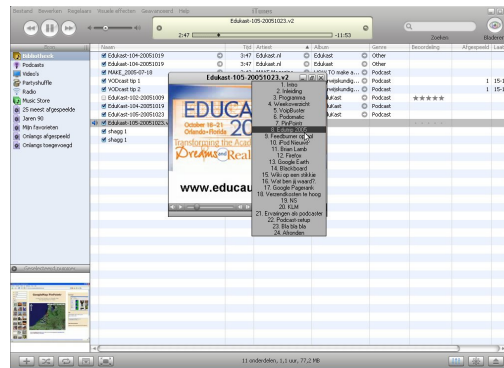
Bestand Bewerk Regelaars Weergave Geavanceerd Help

iTunes

Edukast-105-20051023.v2

2:47 -11:53

Zoeken

Bladeren

Bibliotheek
Podcasts
Video's
Partyshuffle
Radio
Music Store
25 meest afgespeelde
Jaren 90
Mijn favorieten
Onlangs afgespeeld
Onlangs toegevoegd

Naam | Tijd | Artiest | Album | Genre | Beoordeling | Afgespeeld

Edukast-104-20051019 | 3:47 | Edukast.nl | Edukast | Other
Edukast-104-20051019 | 3:47 | Edukast.nl | Edukast | Other
MAKE_2005-07-18
VODcast tip 1 | | | onderwijskundig... | Podcast | | 1
VODcast tip 2 | | | onderwijskundig... | Podcast | | 1
Edukast-102-20051009 | | | Edukast | Podcast | ★★★★★
Edukast-104-20051019 | | | Edukast | Podcast
Edukast-105-20051023 | | | Edukast | Podcast
Edukast-105-20051023.v2
shagg 1
shagg 1

Edukast-105-20051023.v2

EDUCA 20
October 19-21 Orlando, Florida
Transforming the Acad
Dreams Real
www.educau

1. Intro
2. Inleiding
3. Programma
4. Weekoverzicht
5. VoipBuster
6. Podomatic
7. PinPoint
8. Educause 2005
9. Feedburner op gehpl
10. iPod Nieuws
11. Brian Lamb
12. Firefox
13. Google Earth
14. Blackboard
15. Wiki op een stikkie
16. Wat ben ik waard?
17. Google Pagerank
18. Verzendkosten te hoog
19. NS
20. KLM
21. Ervaringen als podcaster
22. Podcast-setup
23. Bla bla bla
24. Afsluiten

Geselecteerd nummer

11 onderdelen, 1,1 uur, 77,2 MB